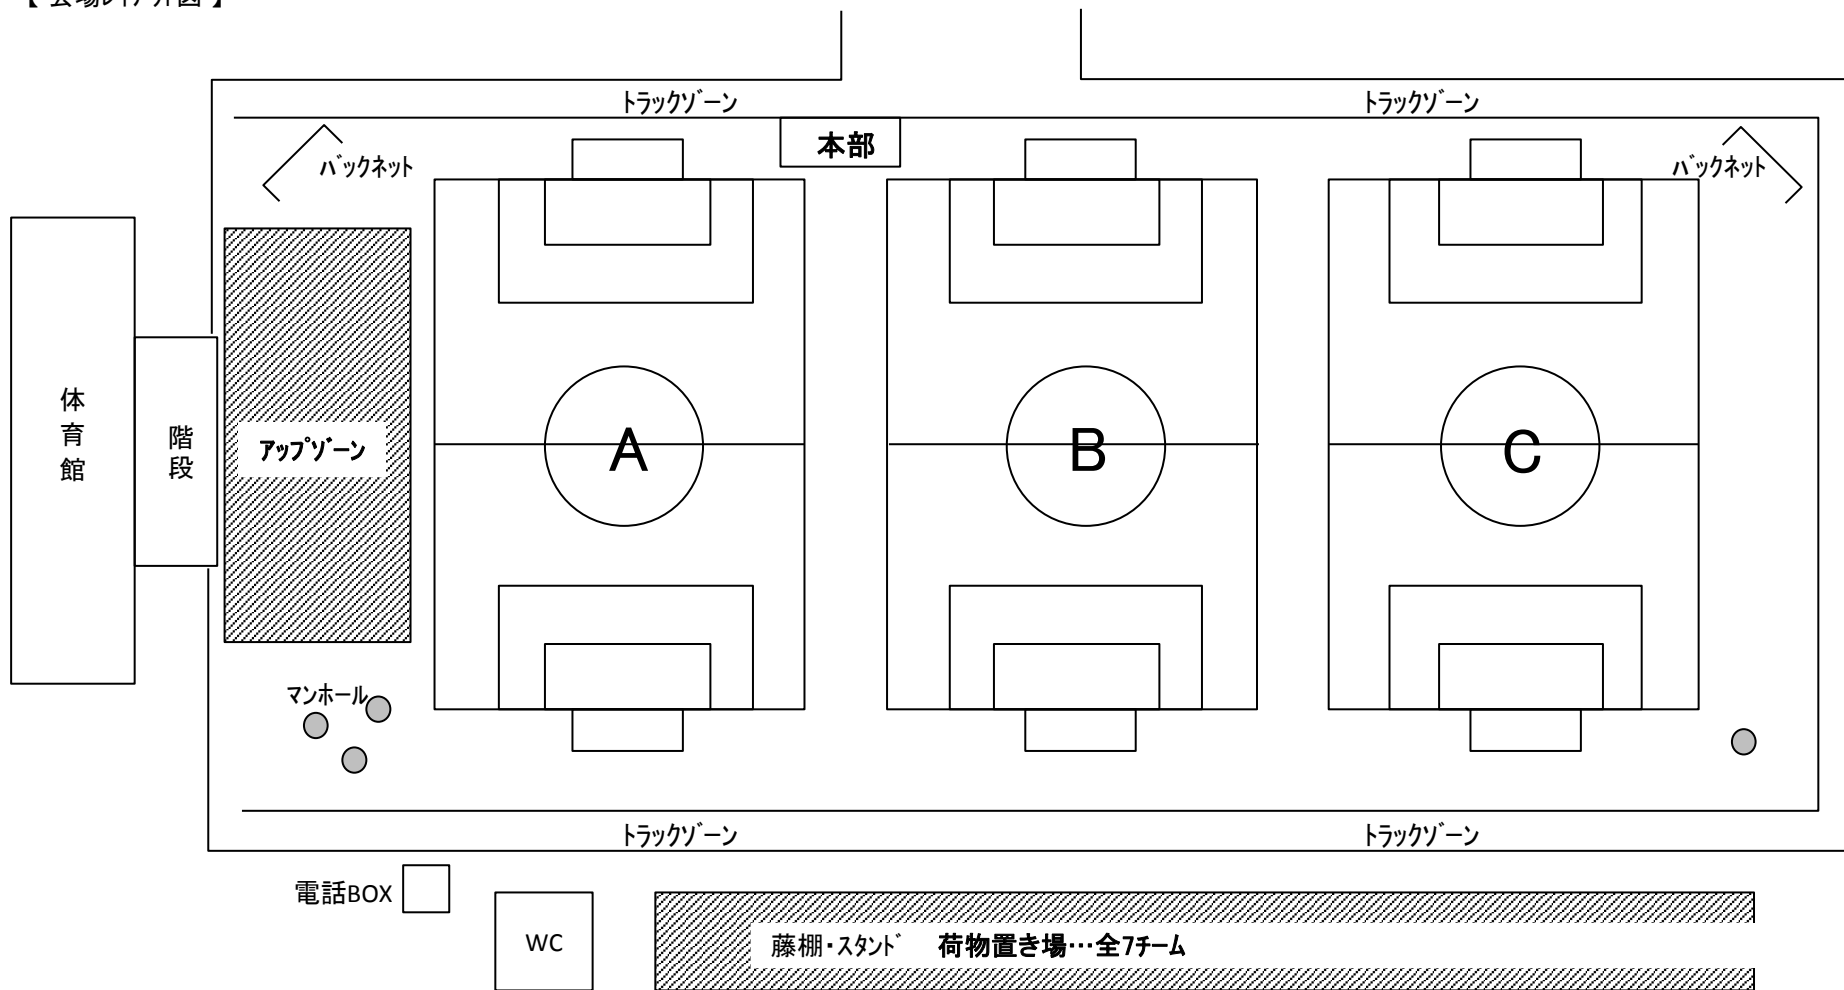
【 会場レイアウト図 】

トラックゾーン

トラックゾーン

本部

バックネット

バックネット

体育館

階段

アップゾーン

A

B

C

マンホール

トラックゾーン

トラックゾーン

電話BOX

WC

藤棚・スタンド　荷物置き場…全7チーム